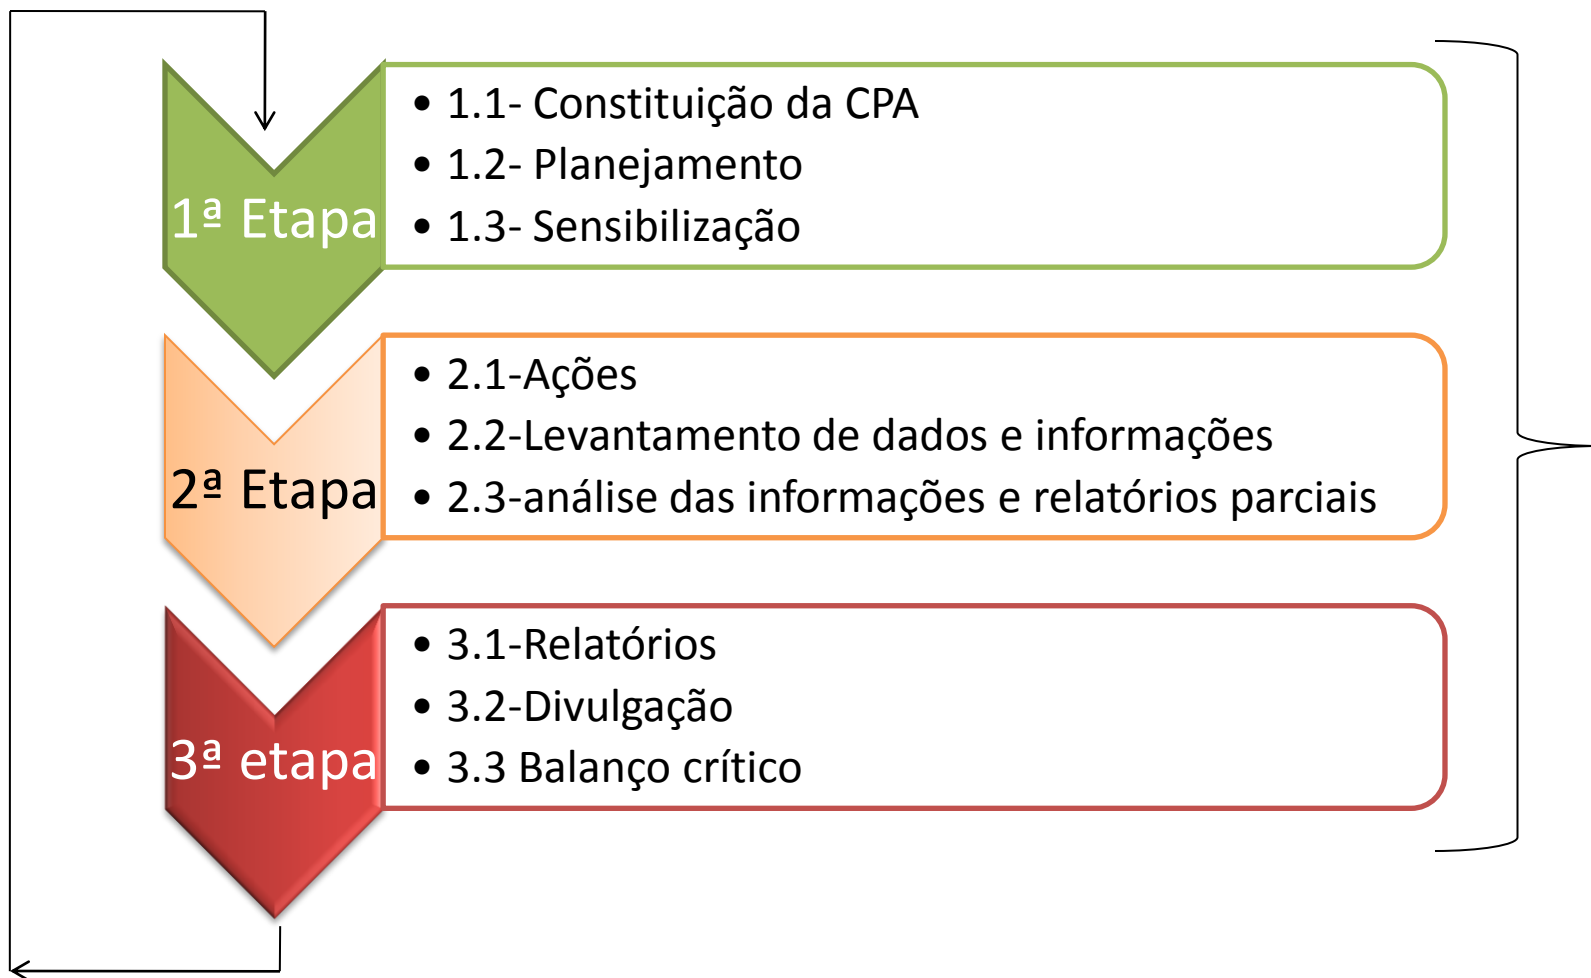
1ª Etapa

- 1.1- Constituição da CPA
- 1.2- Planejamento
- 1.3- Sensibilização

2ª Etapa

- 2.1-Ações
- 2.2-Levantamento de dados e informações
- 2.3-análise das informações e relatórios parciais

3ª etapa

- 3.1-Relatórios
- 3.2-Divulgação
- 3.3 Balanço crítico